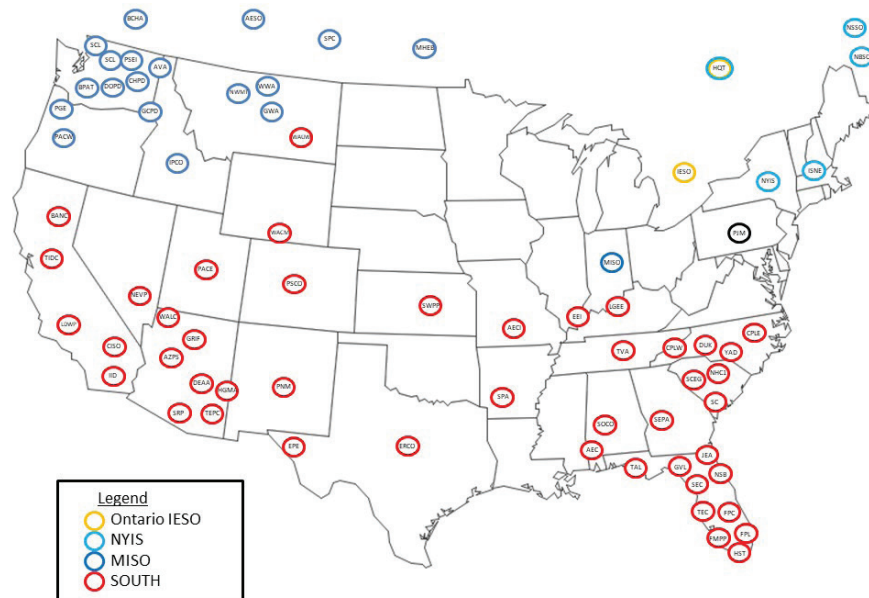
BCHA
AESO
SPC
MHEB
NSSO
NBSO
SCL
SCL
PSEI
AVA
CHPD
BPAT
DOPD
PGE
GCPD
PACW
NWMT
WWA
GWA
WAUW
HQT
IPCO
IESO
NYIS
ISNE
BANC
WACM
PJM
TIDC
PACE
MISO
NEVP
PSCO
SWPP
LDWP
WALC
EEI
LGEE
AECI
CISO
GRIF
AZPS
TVA
CPLW
DUK
CPLE
YAD
IID
DEAA
HGMA
PNM
NHC1
SCEG
SPA
SC
SRP
TEPC
SOCO
SEPA
EPE
ERCO
AEC
JEA
TAL
GVL
NSB
SEC
TEC
FPC
FMPP
FPL
HST

Legend
Ontario IESO
NYIS
MISO
SOUTH